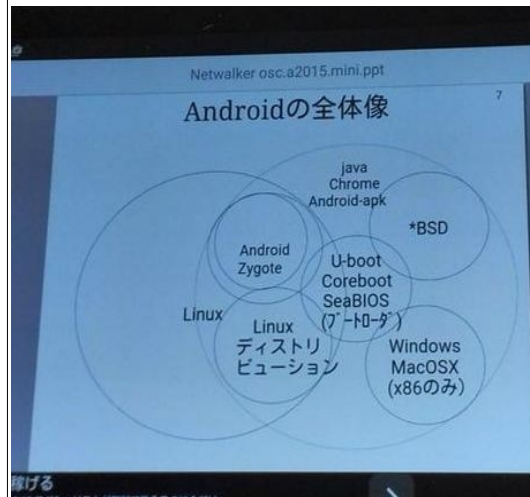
Netwalker osc.a2015.mini.ppt

7

Androidの全体像

java
Chrome
Android-apk

*BSD

Android
Zygote

U-boot
Coreboot
SeaBIOS
(ブートローダ)

Linux

Linux
ディストリ
ビューション

Windows
MacOSX
(x86のみ)

稼げる
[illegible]